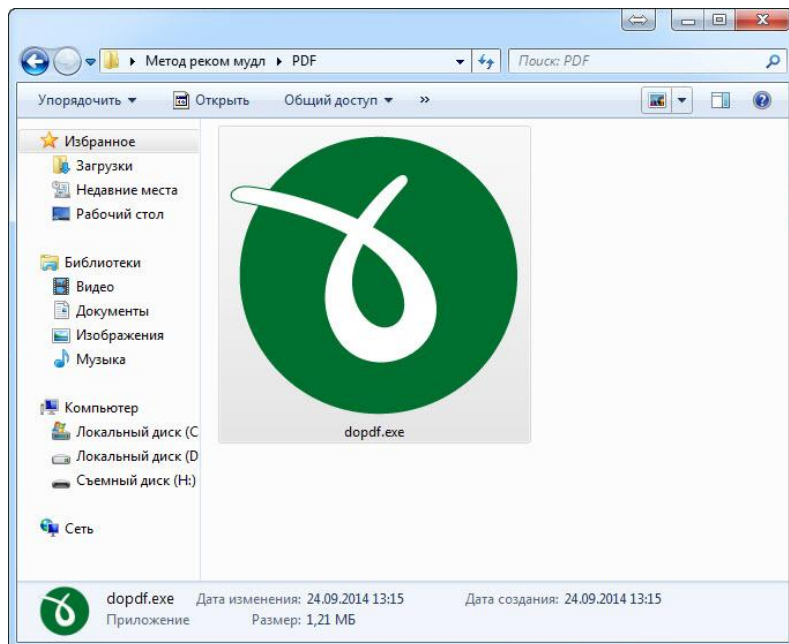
▸ Метод реком мудл ▸ PDF

Поиск: PDF

Упорядочить ▾ Открыть Общий доступ ▾ »

Избранное
Загрузки
Недавние места
Рабочий стол

Библиотеки
Видео
Документы
Изображения
Музыка

Компьютер
Локальный диск (C
Локальный диск (D
Съемный диск (H:)

Сеть

dopdf.exe

dopdf.exe Дата изменения: 24.09.2014 13:15 Дата создания: 24.09.2014 13:15
Приложение Размер: 1,21 МБ